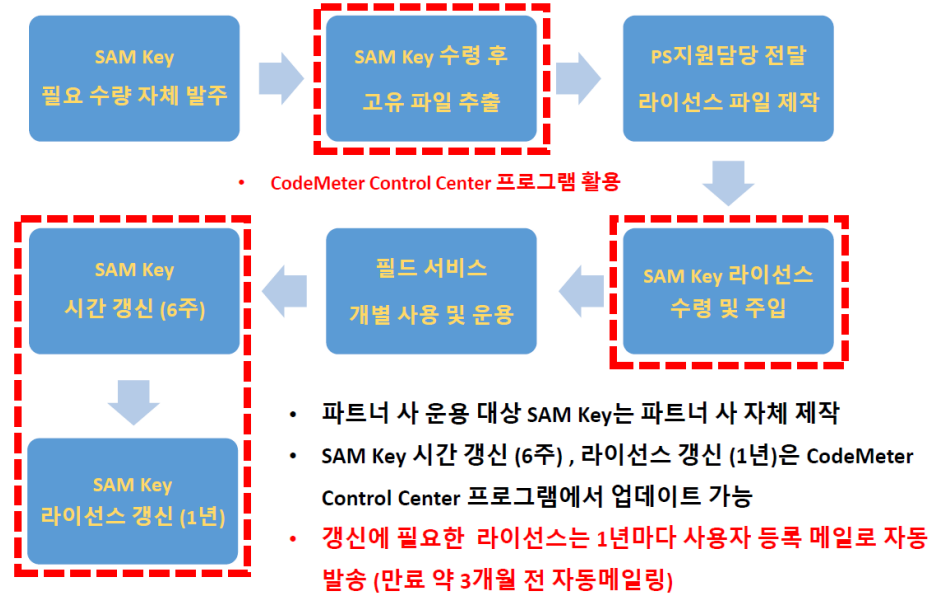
SAM Key
필요 수량 자체 발주

SAM Key 수령 후
고유 파일 추출

PS지원담당 전달
라이선스 파일 제작

• CodeMeter Control Center 프로그램 활용

SAM Key
시간 갱신 (6주)

필드 서비스
개별 사용 및 운용

SAM Key 라이선스
수령 및 주입

SAM Key
라이선스 갱신 (1년)

• 파트너 사 운용 대상 SAM Key는 파트너 사 자체 제작
• SAM Key 시간 갱신 (6주) , 라이선스 갱신 (1년)은 CodeMeter Control Center 프로그램에서 업데이트 가능
• 갱신에 필요한 라이선스는 1년마다 사용자 등록 메일로 자동 발송 (만료 약 3개월 전 자동메일링)